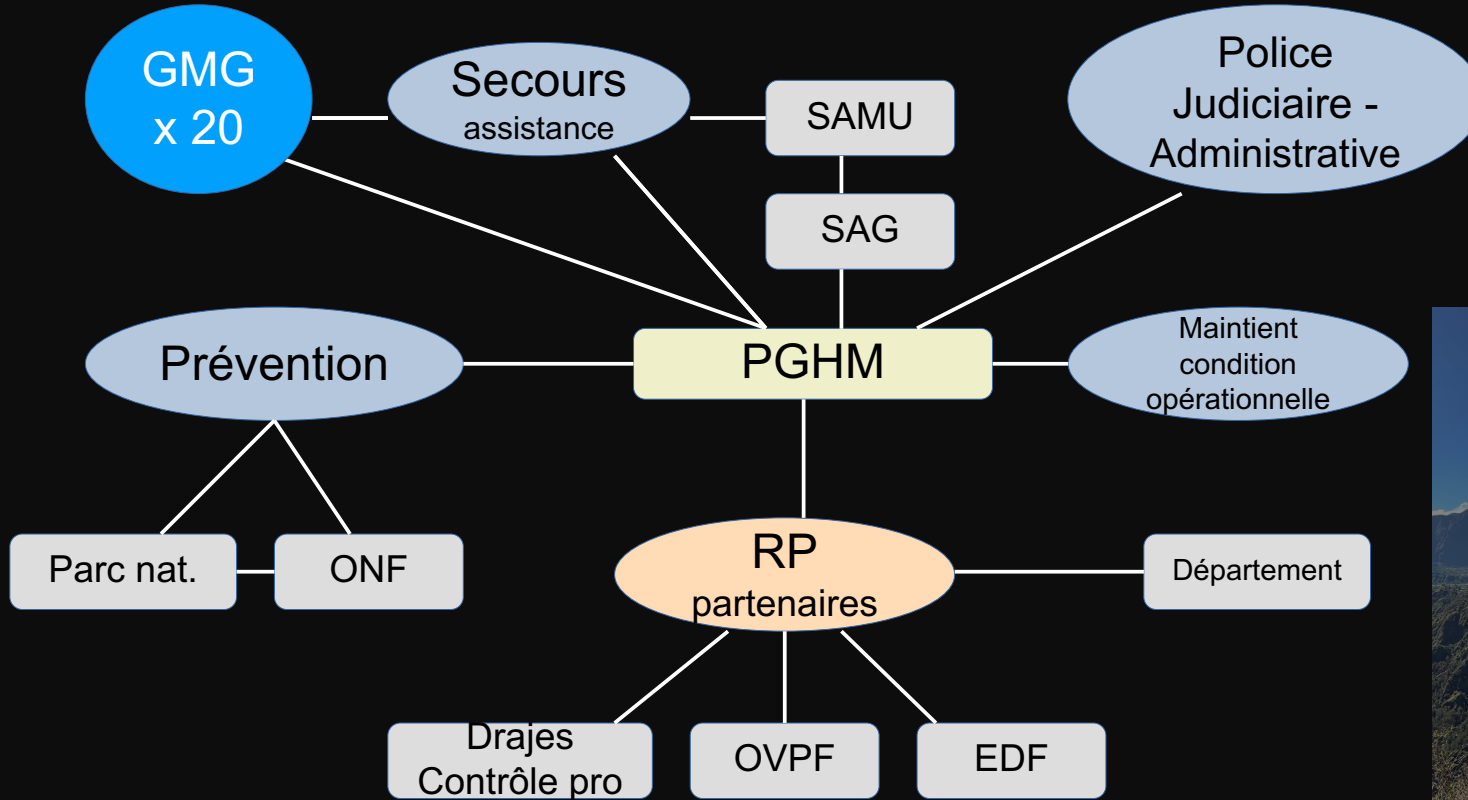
GMG
x 20

Secours
assistance

SAMU

SAG

Police
Judiciaire -
Administrative

Prévention

PGHM

Maintient
condition
opérationnelle

Parc nat.

ONF

RP
partenaires

Département

Drajes
Contrôle pro

OVPF

EDF